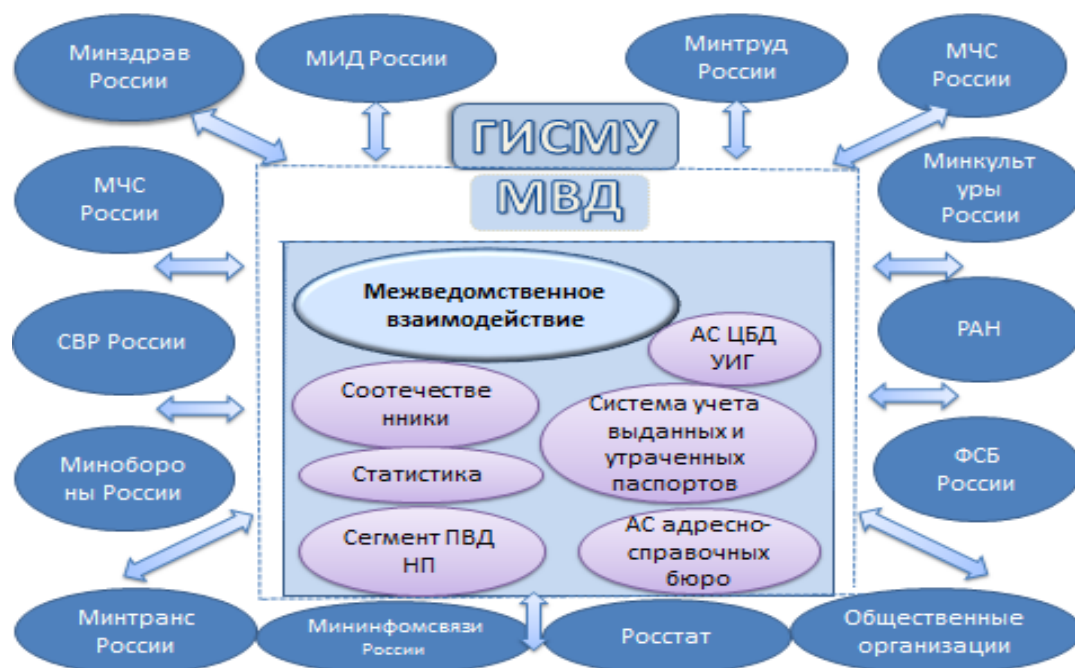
Минздрав России

МИД России

Минтруд России

МЧС России

ГИСМУ

МВД

МЧС России

Минкультуры России

СВР России

РАН

Межведомственное взаимодействие

АС ЦБД УИГ

Соотечественники

Система учета выданных и утраченных паспортов

Статистика

Минобороны России

ФСБ России

Сегмент ПВД НП

АС адресно-справочных бюро

Минтранс России

Мининфомсвязи России

Росстат

Общественные организации